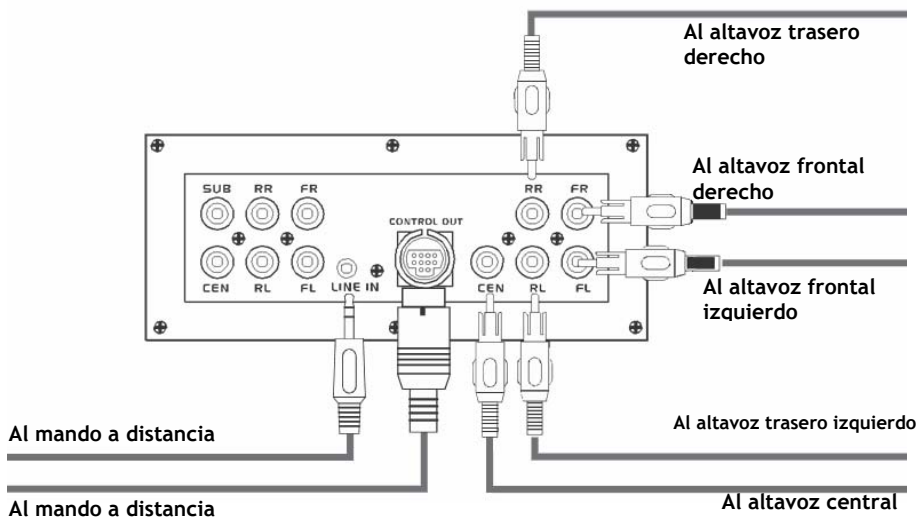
Al altavoz trasero derecho

Al altavoz frontal derecho

Al altavoz frontal izquierdo

SUB RR FR

CONTROL OUT

RR FR

CEN RL FL LINE IN

CEN RL FL

Al altavoz trasero izquierdo

Al mando a distancia

Al mando a distancia

Al altavoz central